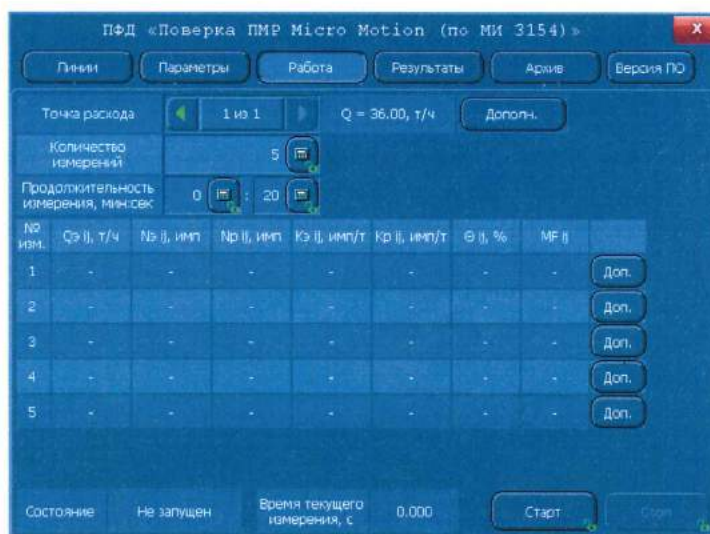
ПФД «Поверка ПМР Micro Motion (по МИ 3154)»

Линии | Параметры | Работа | Результаты | Архив | Версия ПО

Точка расхода | 1 из 1 | Q = 36.00, т/ч | Дополн.

Количество измерений | 5

Продолжительность измерения, мин:сек | 0 : 20

| № изм. | Qэ ij, т/ч | Nэ ij, имп | Nр ij, имп | Kэ ij, имп/т | Kр ij, имп/т | Θ ij, % | MF ij | |
|---|---|---|---|---|---|---|---|---|
| 1 | - | - | - | - | - | - | - | Доп. |
| 2 | - | - | - | - | - | - | - | Доп. |
| 3 | - | - | - | - | - | - | - | Доп. |
| 4 | - | - | - | - | - | - | - | Доп. |
| 5 | - | - | - | - | - | - | - | Доп. |

Состояние | Не запущен | Время текущего измерения, с | 0.000 | Старт | Стоп